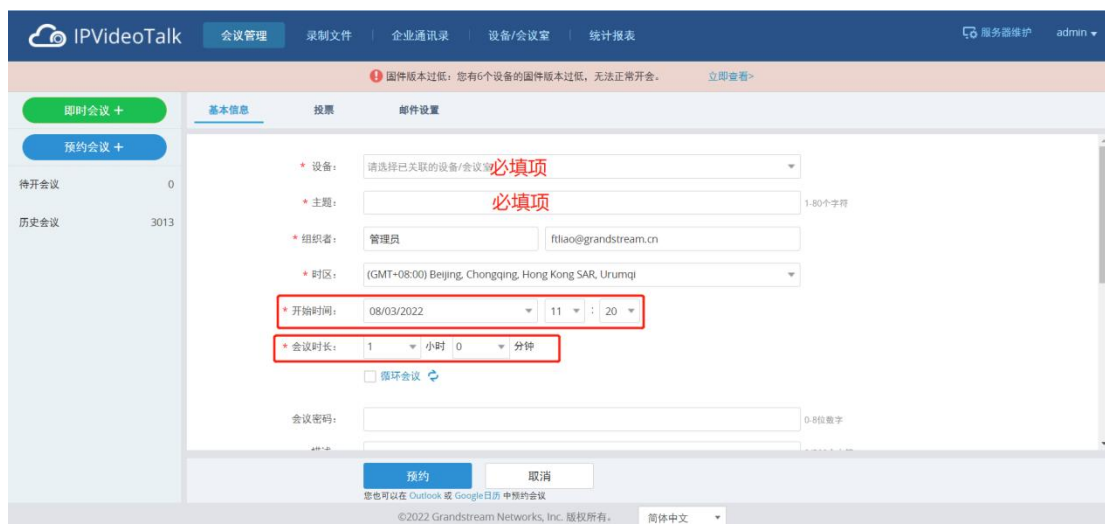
IPVideoTalk 会议管理 录制文件 企业通讯录 设备/会议室 统计报表 服务器维护 admin

固件版本过低：您有6个设备的固件版本过低，无法正常开会。 立即查看>

即时会议 +

预约会议 +

待开会议 0

历史会议 3013

基本信息 投票 邮件设置

* 设备： 请选择已关联的设备/会议室 必填项

* 主题： 必填项 1-80个字符

* 组织者： 管理员 ftliao@grandstream.cn

* 时区： (GMT+08:00) Beijing, Chongqing, Hong Kong SAR, Urumqi

* 开始时间： 08/03/2022 11 : 20

* 会议时长： 1 小时 0 分钟

循环会议

会议密码： 0-8位数字

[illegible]

预约 取消

您也可以在 Outlook 或 Google日历 中预约会议

©2022 Grandstream Networks, Inc. 版权所有。 简体中文